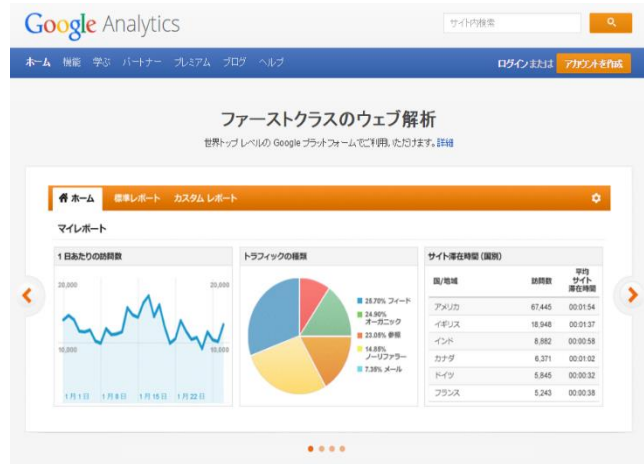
Google Analytics

サイト内検索

ホーム 機能 学ぶ パートナー プレミアム ブログ ヘルプ

ログイン または アカウントを作成

ファーストクラスのウェブ解析

世界トップ レベルの Google プラットフォームでご利用いただけます。詳細

ホーム 標準レポート カスタム レポート

マイレポート

1 日あたりの訪問数

20,000

20,000

10,000

10,000

1月1日 1月8日 1月15日 1月22日

トラフィックの種類

25.70% フィード

24.90% オーガニック

23.05% 参照

14.85% ノーリファラー

7.38% メール

サイト滞在時間（国別）

| 国/地域 | 訪問数 | 平均サイト滞在時間 |
|---|---|---|
| アメリカ | 67,445 | 00:01:54 |
| イギリス | 18,948 | 00:01:37 |
| インド | 8,882 | 00:00:58 |
| カナダ | 6,371 | 00:01:02 |
| ドイツ | 5,845 | 00:00:32 |
| フランス | 5,243 | 00:00:38 |